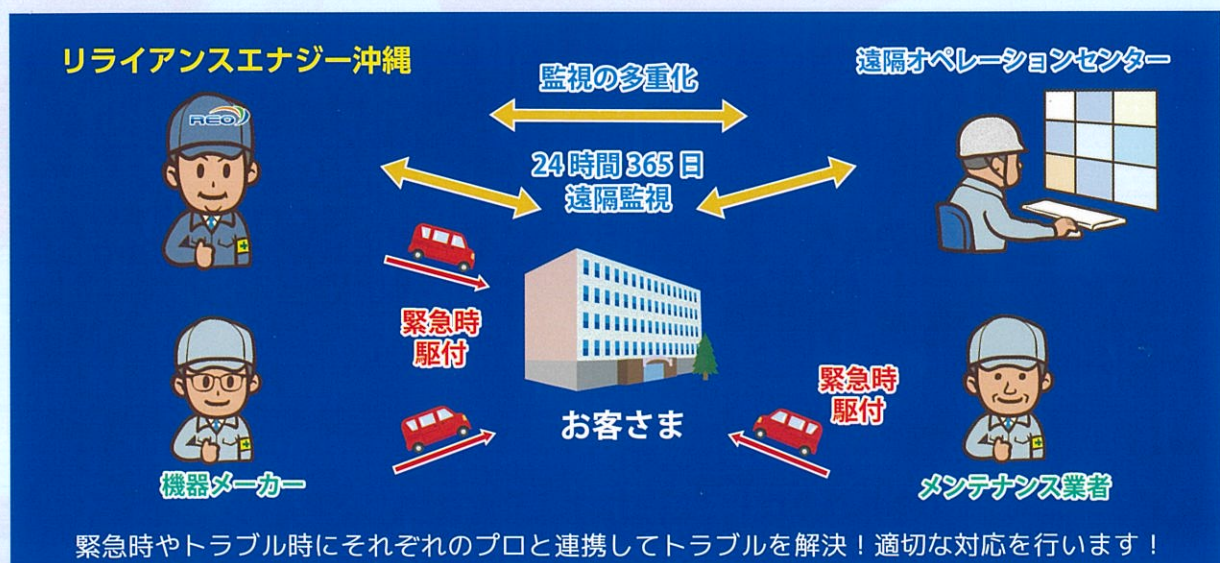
リライアンスエナジー沖縄

監視の多重化

遠隔オペレーションセンター

REO

24時間365日
遠隔監視

緊急時
駆付

緊急時
駆付

お客さま

機器メーカー

メンテナンス業者

緊急時やトラブル時にそれぞれのプロと連携してトラブルを解決！適切な対応を行います！